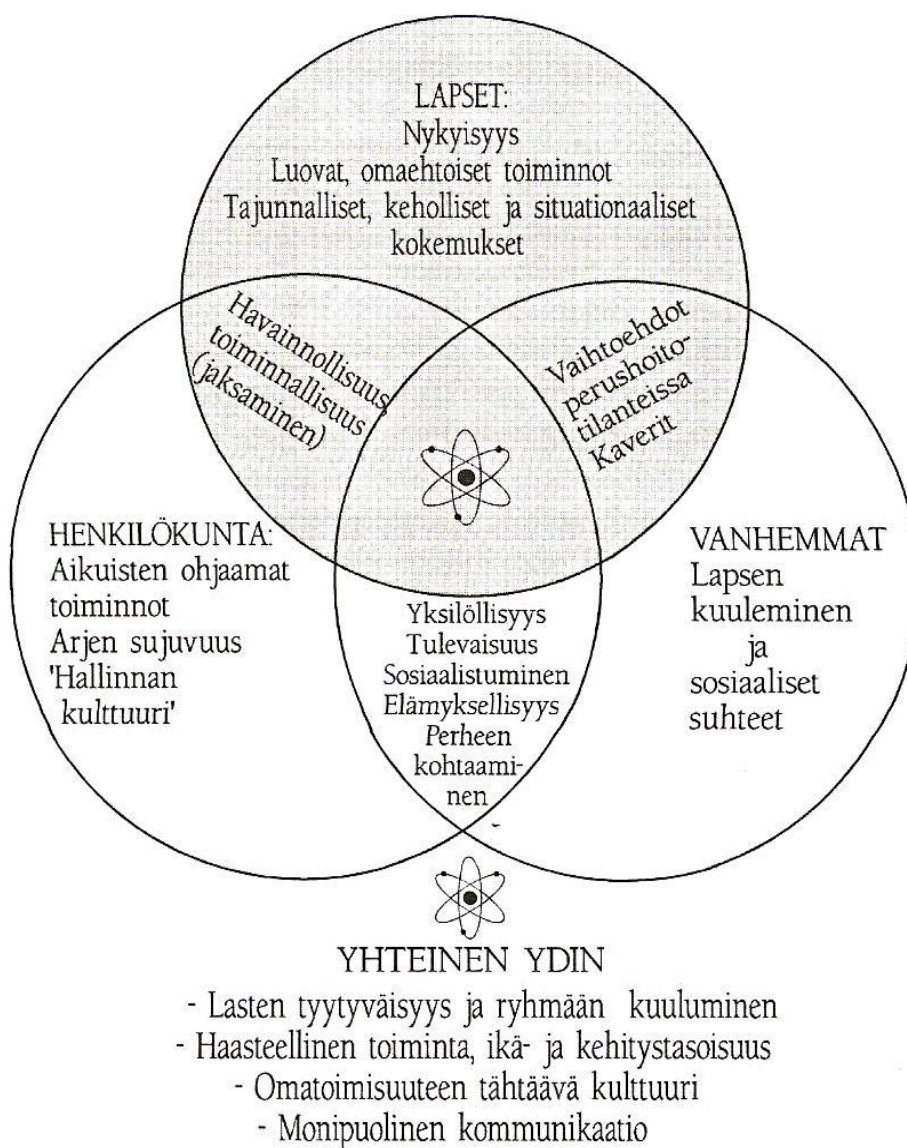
LAPSET:
Nykyisyys
Luovat, omaehtoiset toiminnot
Tajunnalliset, kehholliset ja situationaaliset kokemukset

Havainnollisuus toiminnallisuus (jaksaminen)

Vaihtoehdot perushoitotilanteissa Kaverit

HENKILÖKUNTA:
Aikuisten ohjaamat toiminnot
Arjen sujuvuus
'Hallinnan kulttuuri'

VANHEMMAT
Lapsen kuuleminen ja sosiaaliset suhteet

Yksilöllisyys
Tulevaisuus
Sosiaalistuminen
Elämyksellisyys
Perheen kohtaaminen

YHTEINEN YDIN
- Lasten tyytyväisyys ja ryhmään kuuluminen
- Haasteellinen toiminta, ikä- ja kehitystasoisuus
- Omatoimisuuteen tähtäävä kulttuuri
- Monipuolinen kommunikaatio